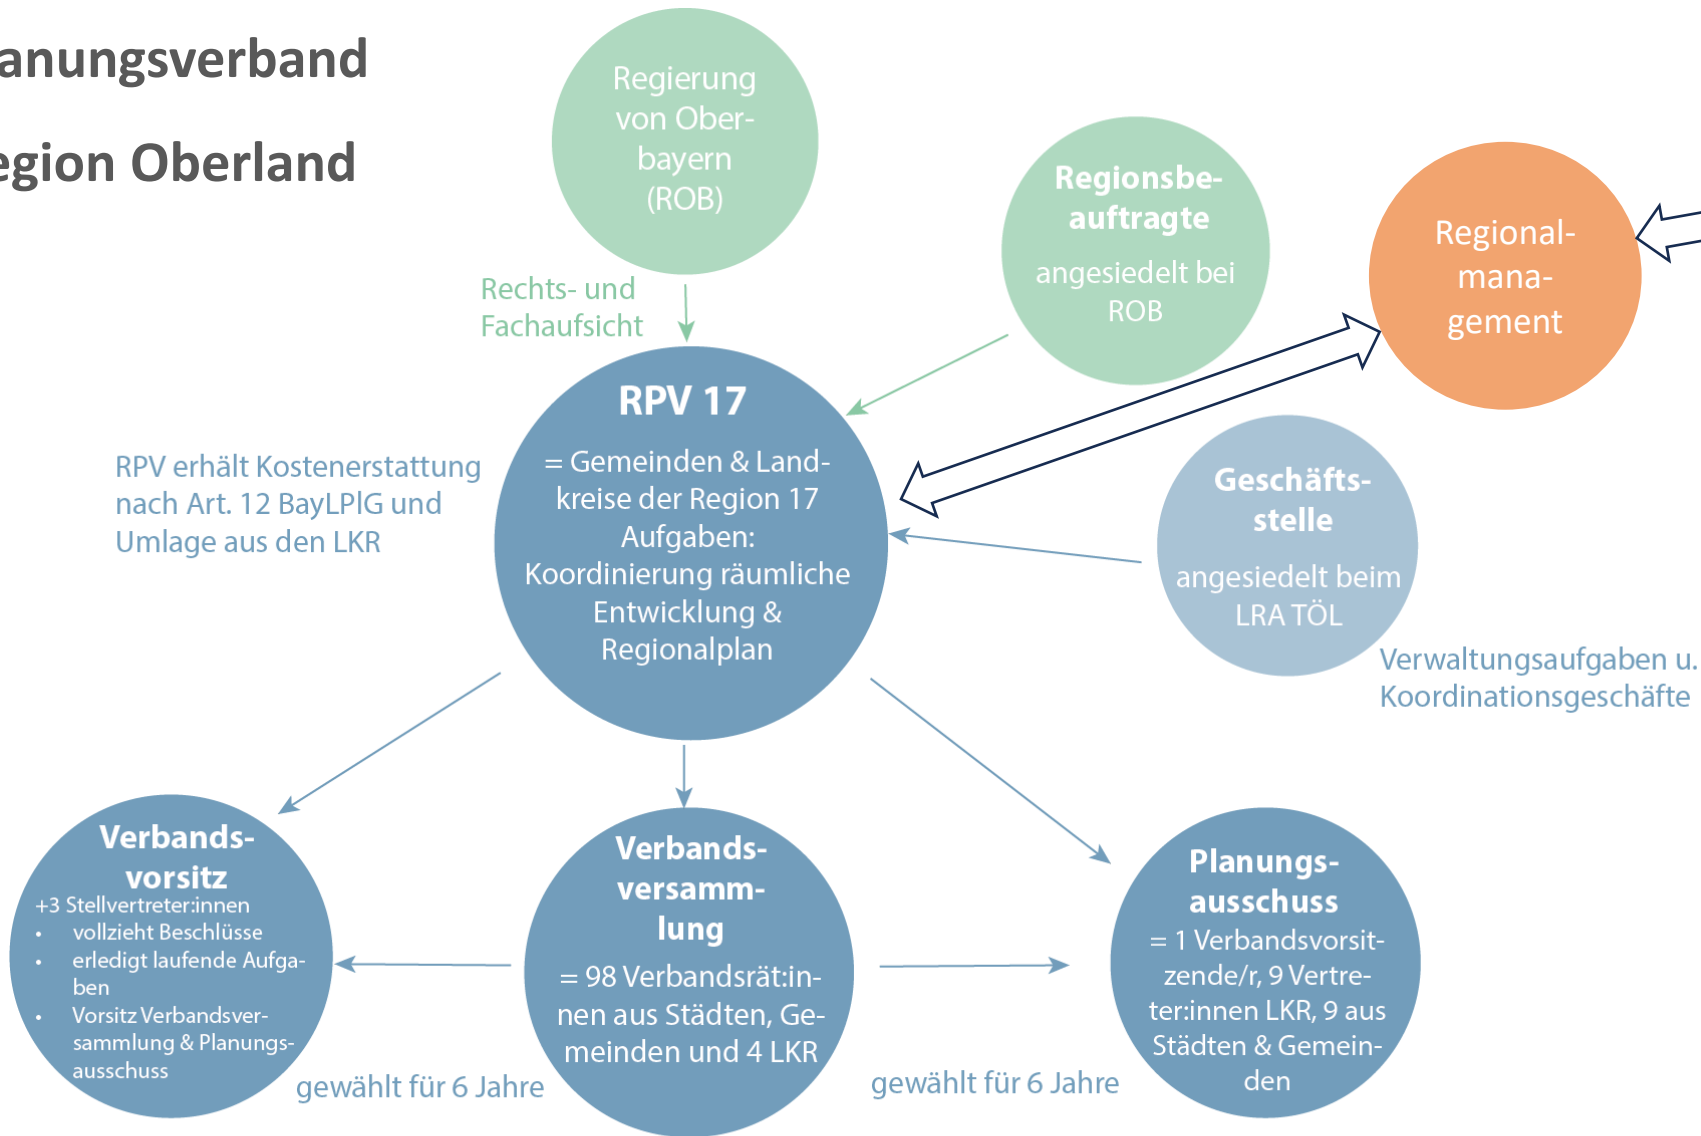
anungsverband

egion Oberland

Regierung von Oberbayern (ROB)

Rechts- und Fachaufsicht

Regionsbeauftragte

angesiedelt bei ROB

Regionalmanagement

RPV 17

= Gemeinden & Landkreise der Region 17 Aufgaben: Koordinierung räumliche Entwicklung & Regionalplan

RPV erhält Kostenerstattung nach Art. 12 BayLPlG und Umlage aus den LKR

Geschäftsstelle

angesiedelt beim LRA TÖL

Verwaltungsaufgaben u. Koordinationsgeschäfte

Verbandsvorsitz

+3 Stellvertreter:innen
• vollzieht Beschlüsse
• erledigt laufende Aufgaben
• Vorsitz Verbandsversammlung & Planungsausschuss

gewählt für 6 Jahre

Verbandsversammlung

= 98 Verbandsrät:innen aus Städten, Gemeinden und 4 LKR

gewählt für 6 Jahre

Planungsausschuss

= 1 Verbandsvorsitzende/r, 9 Vertreter:innen LKR, 9 aus Städten & Gemeinden